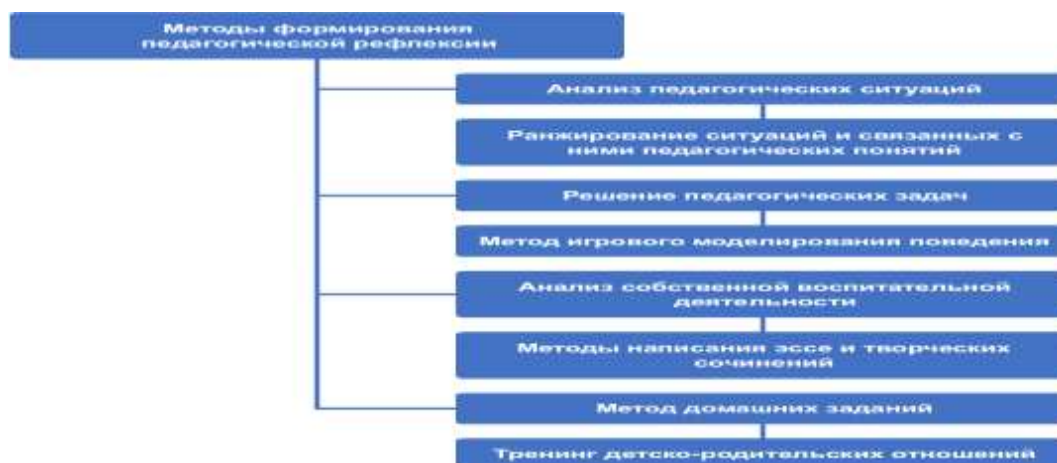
Методы формирования педагогической рефлексии

Анализ педагогических ситуаций

Ранжирование ситуаций и связанных с ними педагогических понятий

Решение педагогических задач

Метод игрового моделирования поведения

Анализ собственной воспитательной деятельности

Методы написания эссе и творческих сочинений

Метод домашних заданий

Тренинг детско-родительских отношений